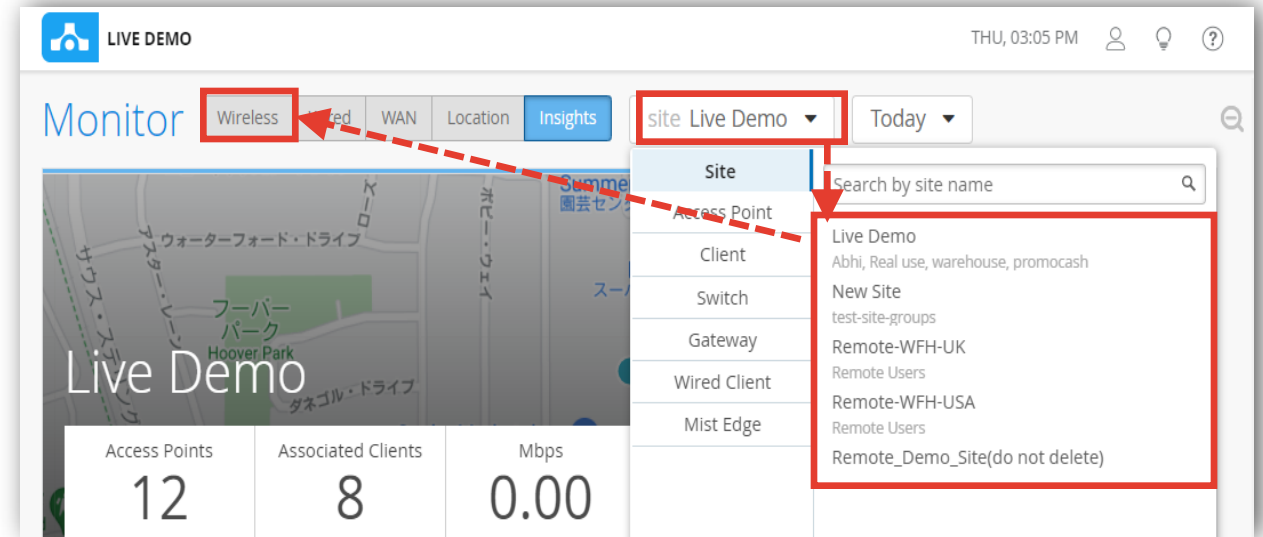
LIVE DEMO

THU, 03:05 PM

Monitor

Wireless

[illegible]ed

WAN

Location

Insights

site Live Demo

Today

Site

Access Point

Client

Switch

Gateway

Wired Client

Mist Edge

Search by site name

Live Demo
Abhi, Real use, warehouse, promocash

New Site
test-site-groups

Remote-WFH-UK
Remote Users

Remote-WFH-USA
Remote Users

Remote_Demo_Site(do not delete)

Summe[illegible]
園芸セン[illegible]

ウォーターフォード・ドライブ

アスター・レーン

サウス・ステ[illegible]

ホビー・ウェイ

スー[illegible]

フーバー
パーク
Hoover Park

ダネゴル・ドライブ

Live Demo

Access Points
12

Associated Clients
8

Mbps
0.00